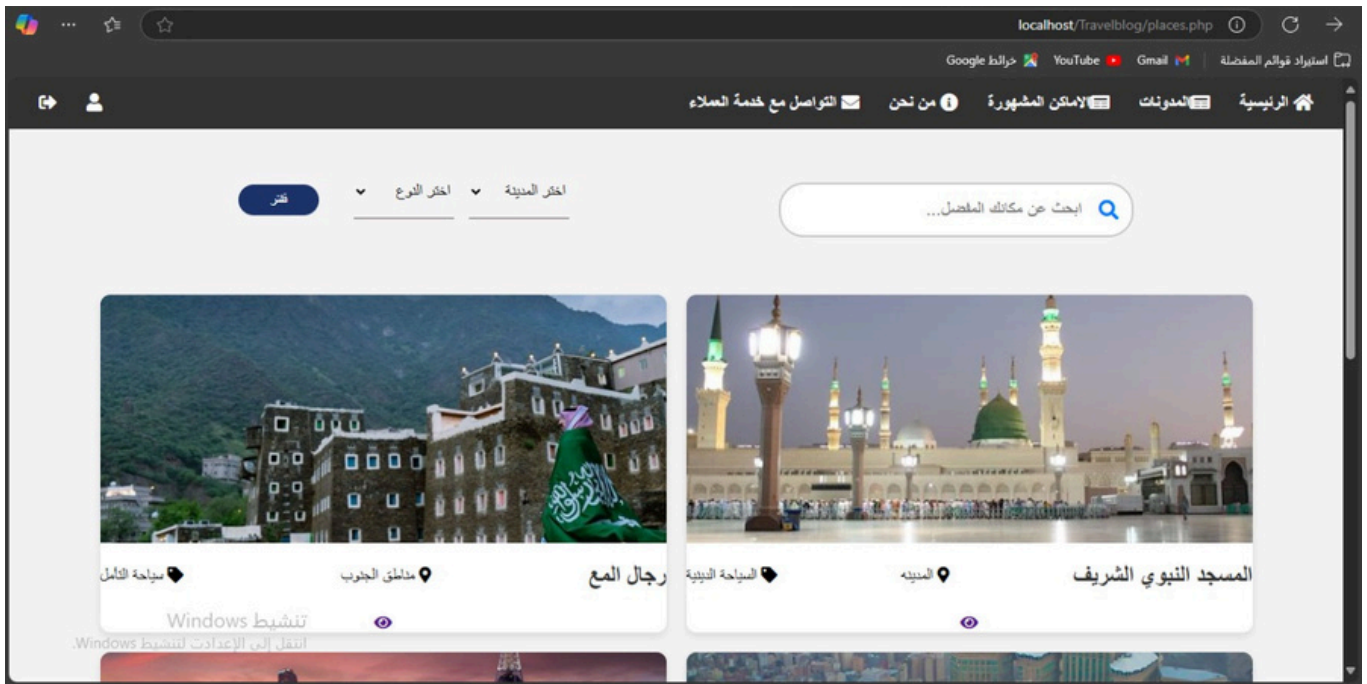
localhost/Travelblog/places.php

استيراد قوائم المفضلة | Gmail YouTube خرائط Google

الرئيسية المدونات الاماكن المشهورة من نحن التواصل مع خدمة العملاء

ابحث عن مكانك المفضل...

اختر المدينة
اختر النوع
فلتر

المسجد النبوي الشريف
المدينه
السياحة الدينية

رجال المع
مناطق الجنوب
سياحة التأمل

تنشيط Windows
انتقل إلى الإعدادات لتنشيط Windows.